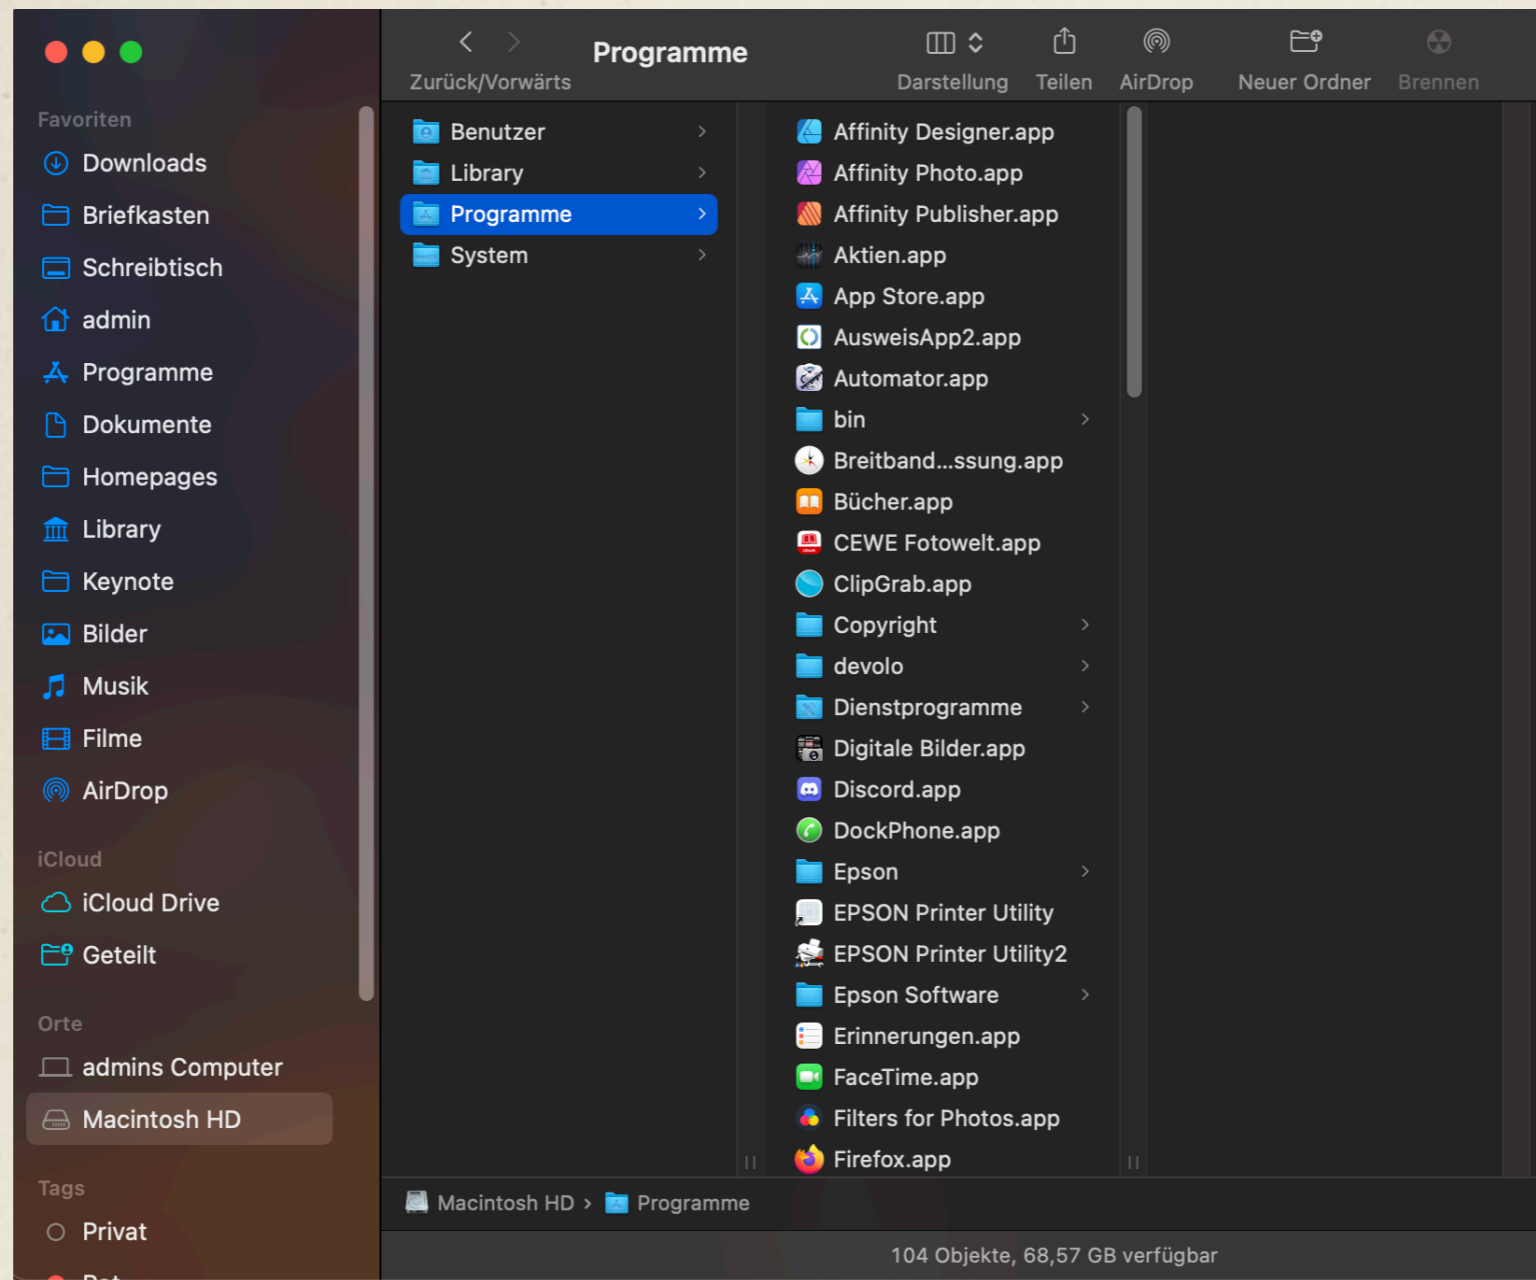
Favoriten
Downloads
Briefkasten
Schreibtisch
admin
Programme
Dokumente
Homepages
Library
Keynote
Bilder
Musik
Filme
AirDrop

iCloud
iCloud Drive
Geteilt

Orte
admins Computer
Macintosh HD

Tags
Privat
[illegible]

Zurück/Vorwärts
Programme
Darstellung
Teilen
AirDrop
Neuer Ordner
Brennen

Benutzer
Library
Programme
System

Affinity Designer.app
Affinity Photo.app
Affinity Publisher.app
Aktien.app
App Store.app
AusweisApp2.app
Automator.app
bin
Breitband...ssung.app
Bücher.app
CEWE Fotowelt.app
ClipGrab.app
Copyright
devolo
Dienstprogramme
Digitale Bilder.app
Discord.app
DockPhone.app
Epson
EPSON Printer Utility
EPSON Printer Utility2
Epson Software
Erinnerungen.app
FaceTime.app
Filters for Photos.app
Firefox.app

Macintosh HD › Programme

104 Objekte, 68,57 GB verfügbar